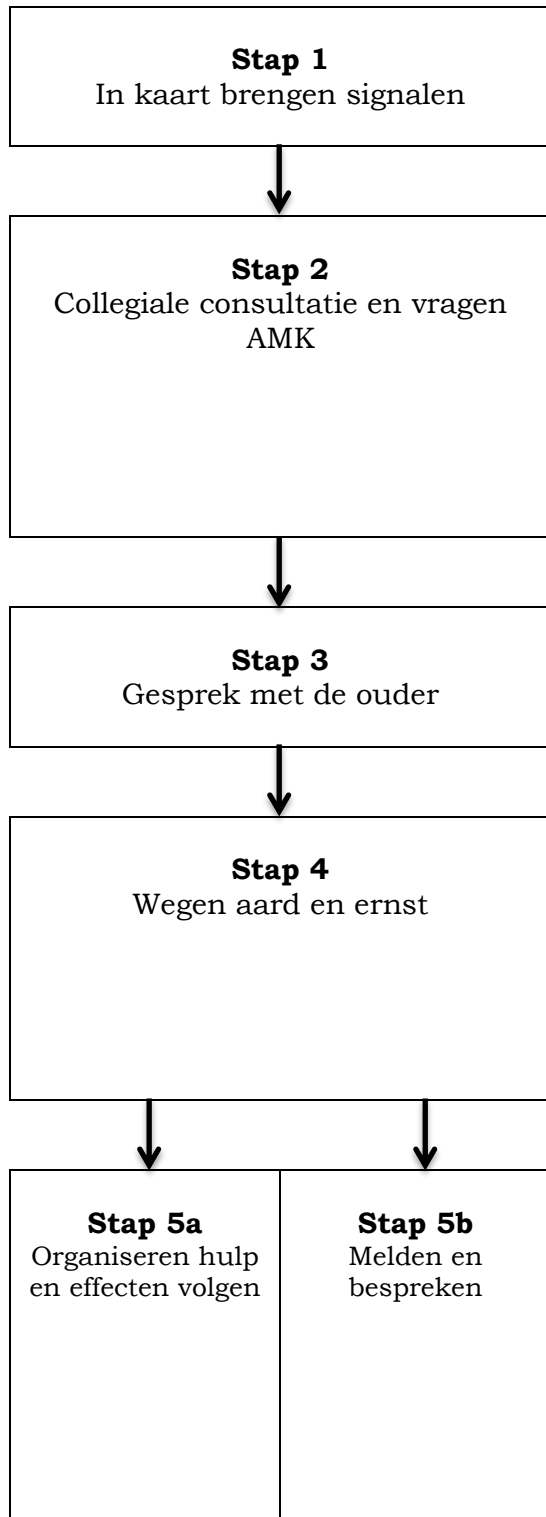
**Stap 1**
In kaart brengen signalen

**Stap 2**
Collegiale consultatie en vragen AMK

**Stap 3**
Gesprek met de ouder

**Stap 4**
Wegen aard en ernst

**Stap 5a**
Organiseren hulp en effecten volgen

**Stap 5b**
Melden en bespreken